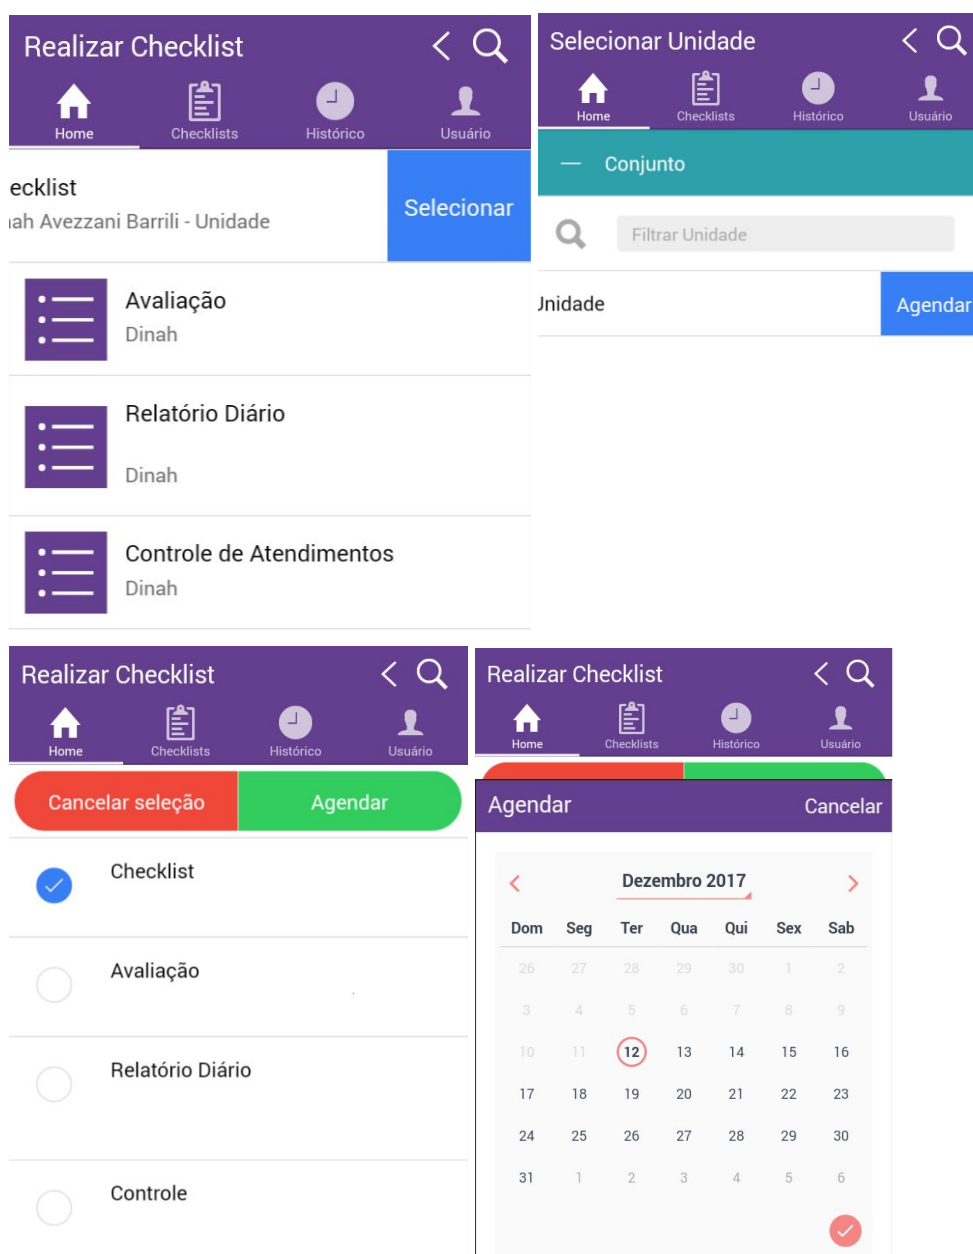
Realizar Checklist

Home Checklists Histórico Usuário

ecklist
ıah Avezzani Barrili - Unidade

Selecionar

Avaliação
Dinah

Relatório Diário
Dinah

Controle de Atendimentos
Dinah

Selecionar Unidade

Home Checklists Histórico Usuário

— Conjunto

Filtrar Unidade

Jnidade

Agendar

Realizar Checklist

Home Checklists Histórico Usuário

Cancelar seleção Agendar

Checklist

Avaliação

Relatório Diário

Controle

Realizar Checklist

Home Checklists Histórico Usuário

Agendar Cancelar

Dezembro 2017

| Dom | Seg | Ter | Qua | Qui | Sex | Sab |
|---|---|---|---|---|---|---|
| 26 | 27 | 28 | 29 | 30 | 1 | 2 |
| 3 | 4 | 5 | 6 | 7 | 8 | 9 |
| 10 | 11 | 12 | 13 | 14 | 15 | 16 |
| 17 | 18 | 19 | 20 | 21 | 22 | 23 |
| 24 | 25 | 26 | 27 | 28 | 29 | 30 |
| 31 | 1 | 2 | 3 | 4 | 5 | 6 |